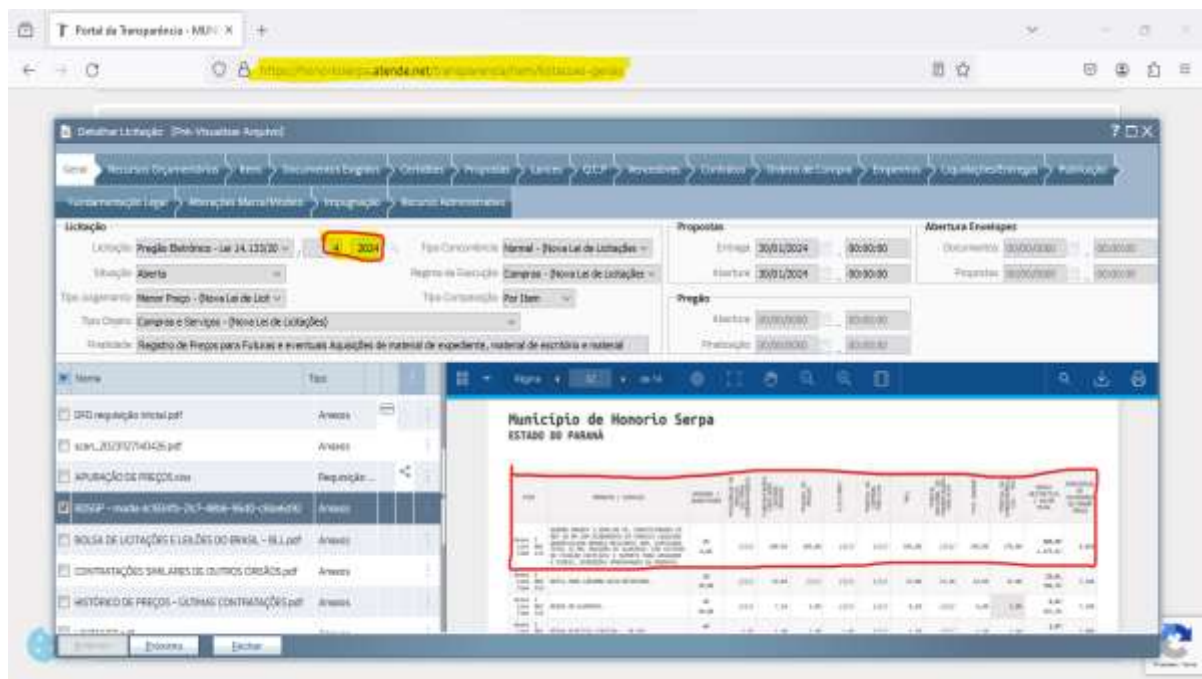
Portal da Transparência - MUN ×

https://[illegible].atende.net/transparencia/item/licitacoes-gerais

Detalhar Licitação [Pré-Visualizar Arquivo]

Geral | Recursos Orçamentários | Itens | Documentos Exigidos | Certidões | Propostas | Lances | Q.C.P | Vencedores | Contratos | Ordens de Compra | Empenhos | Liquidações/Entregas | Publicação | Fundamentação Legal | Alterações Marca/Modelo | Impugnação | Recurso Administrativo

Licitação
Licitação Pregão Eletrônico - Lei 14.133/20 4 2024
Situação Aberta
Tipo Julgamento Menor Preço - (Nova Lei de Licit
Tipo Objeto Compras e Serviços - (Nova Lei de Licitações)
Finalidade Registro de Preços para Futuras e eventuais Aquisições de material de expediente, material de escritório e material
Tipo Concorrência Normal - (Nova Lei de Licitações
Regime de Execução Compras - (Nova Lei de Licitações
Tipo Composição Por Item

Propostas
Entrega 30/01/2024 08:00:00
Abertura 30/01/2024 08:00:00

Abertura Envelopes
Documentos 00/00/0000 00:00:00
Propostas 00/00/0000 00:00:00

Pregão
Abertura 00/00/0000 00:00:00
Finalização 00/00/0000 00:00:00

| Nome | Tipo |
|---|---|
| DFD requisição inicial.pdf | Anexos |
| scan_20231127140426.pdf | Anexos |
| APURAÇÃO DE PREÇOS.csv | Requisição... |
| RDSGP - media-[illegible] | Anexos |
| BOLSA DE LICITAÇÕES E LEILÕES DO BRASIL - BLL.pdf | Anexos |
| CONTRATAÇÕES SIMILARES DE OUTROS ÓRGÃOS.pdf | Anexos |
| HISTÓRICO DE PREÇOS - ÚLTIMAS CONTRATAÇÕES.pdf | Anexos |

Página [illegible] de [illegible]

Município de Honorio Serpa
ESTADO DO PARANÁ

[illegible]

Anterior Próximo Fechar